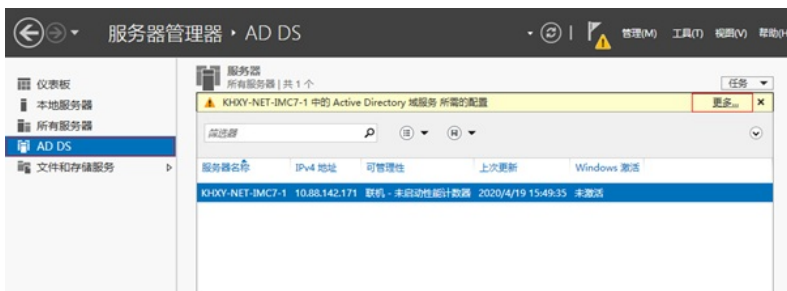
服务器管理器 • AD DS

管理(M) 工具(T) 视图(V) 帮助(H

仪表板
本地服务器
所有服务器
AD DS
文件和存储服务

服务器
所有服务器 | 共 1 个

任务

KHXY-NET-IMC7-1 中的 Active Directory 域服务 所需的配置

更多...

筛选器

| 服务器名称 | IPv4 地址 | 可管理性 | 上次更新 | Windows 激活 |
|---|---|---|---|---|
| KHXY-NET-IMC7-1 | 10.88.142.171 | 联机 - 未启动性能计数器 | 2020/4/19 15:49:35 | 未激活 |